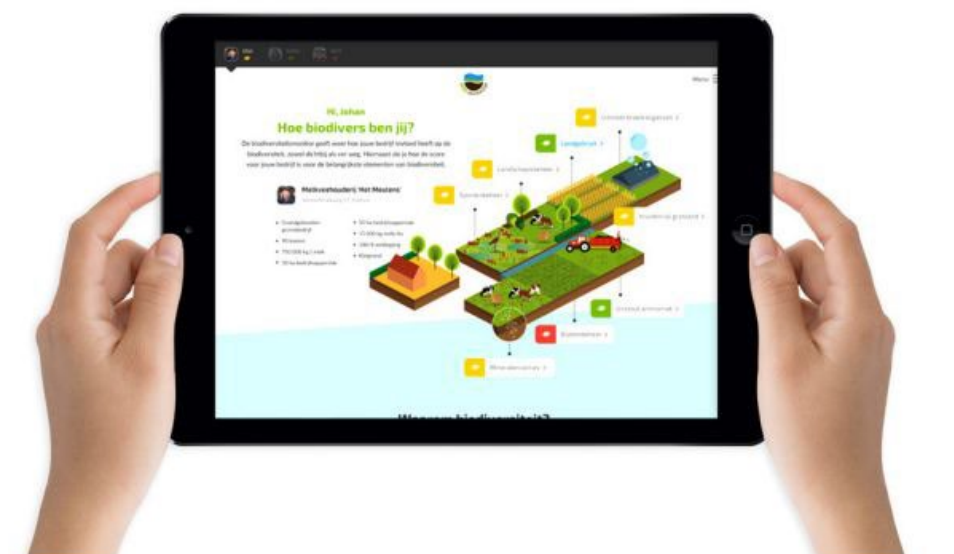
Menu

Hi, Johan

Hoe biodivers ben jij?

De biodiversiteitsmonitor geeft weer hoe jouw bedrijf invloed heeft op de biodiversiteit, zowel dichtbij als ver weg. Hieronder zie je hoe de score voor jouw bedrijf is voor de belangrijkste elementen van biodiversiteit.

Melkveehouderij 'Het Meulenr'

Landgebruik

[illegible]

Waarom biodiversiteit?